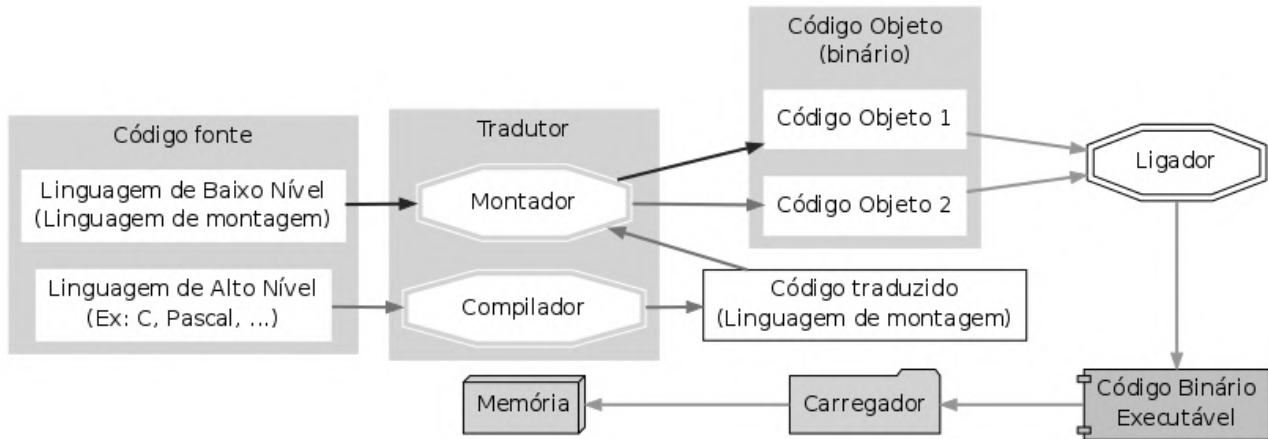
Código Objeto
(binário)

Código fonte

Tradutor

Código Objeto 1

Ligador

Linguagem de Baixo Nível
(Linguagem de montagem)

Montador

Código Objeto 2

Linguagem de Alto Nível
(Ex: C, Pascal, ...)

Compilador

Código traduzido
(Linguagem de montagem)

Memória

Carregador

Código Binário
Executável